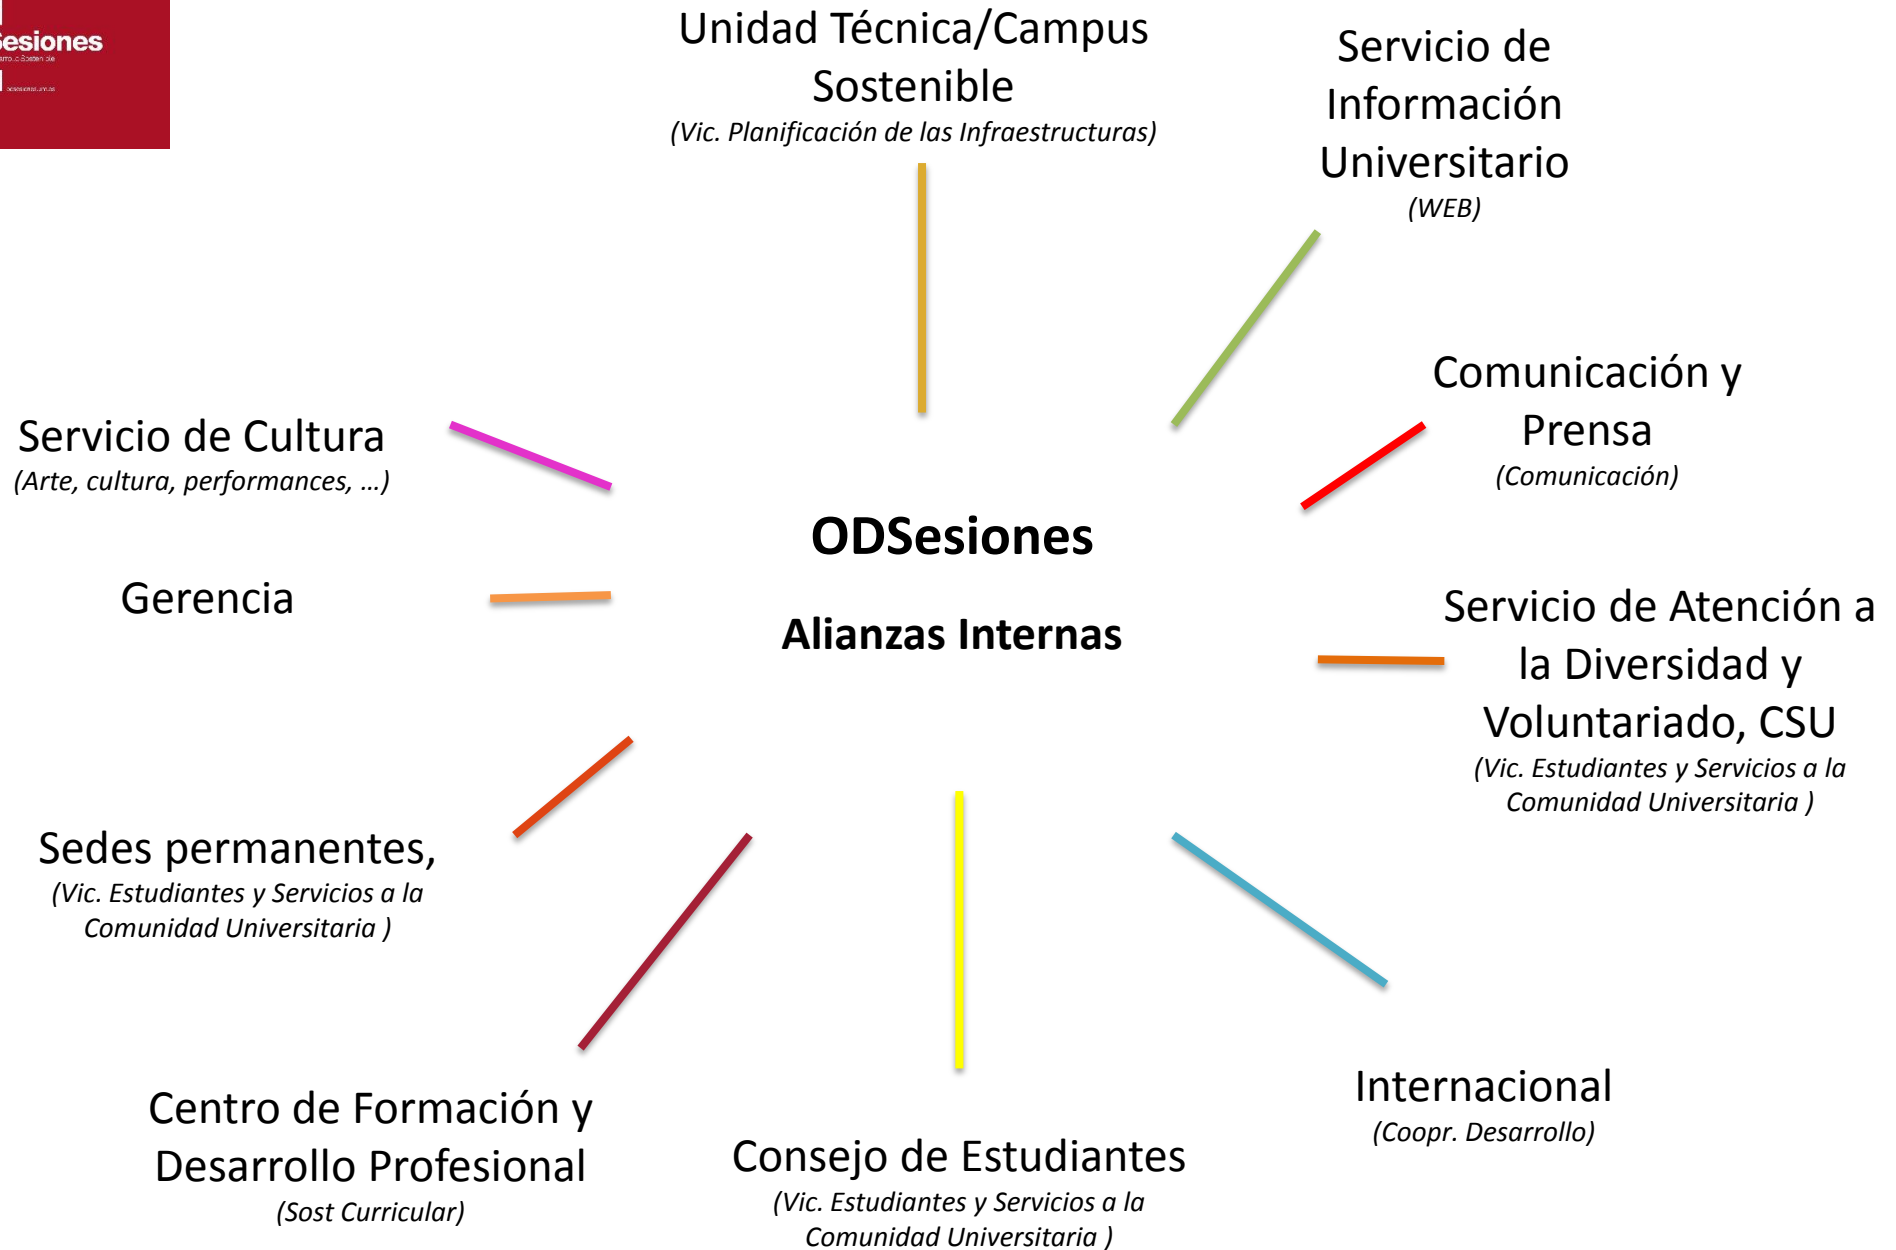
esiones
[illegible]

Unidad Técnica/Campus Sostenible
(Vic. Planificación de las Infraestructuras)

Servicio de Información Universitario
(WEB)

Comunicación y Prensa
(Comunicación)

Servicio de Cultura
(Arte, cultura, performances, …)

ODSesiones

Alianzas Internas

Gerencia

Servicio de Atención a la Diversidad y Voluntariado, CSU
(Vic. Estudiantes y Servicios a la Comunidad Universitaria )

Sedes permanentes,
(Vic. Estudiantes y Servicios a la Comunidad Universitaria )

Internacional
(Coopr. Desarrollo)

Centro de Formación y Desarrollo Profesional
(Sost Curricular)

Consejo de Estudiantes
(Vic. Estudiantes y Servicios a la Comunidad Universitaria )